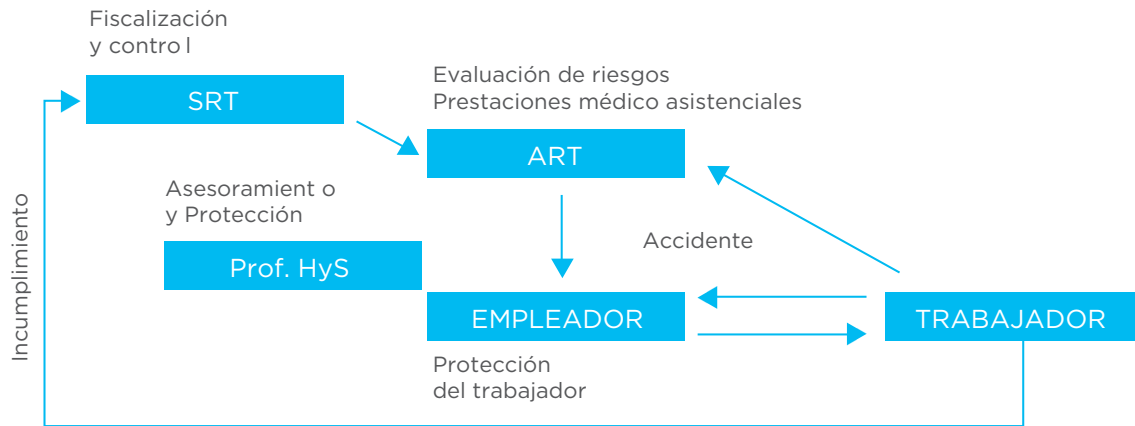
Fiscalización
y contro l

SRT

Evaluación de riesgos
Prestaciones médico asistenciales

ART

Asesoramient o
y Protección

Prof. HyS

Accidente

EMPLEADOR

TRABAJADOR

Protección
del trabajador

Incumplimiento